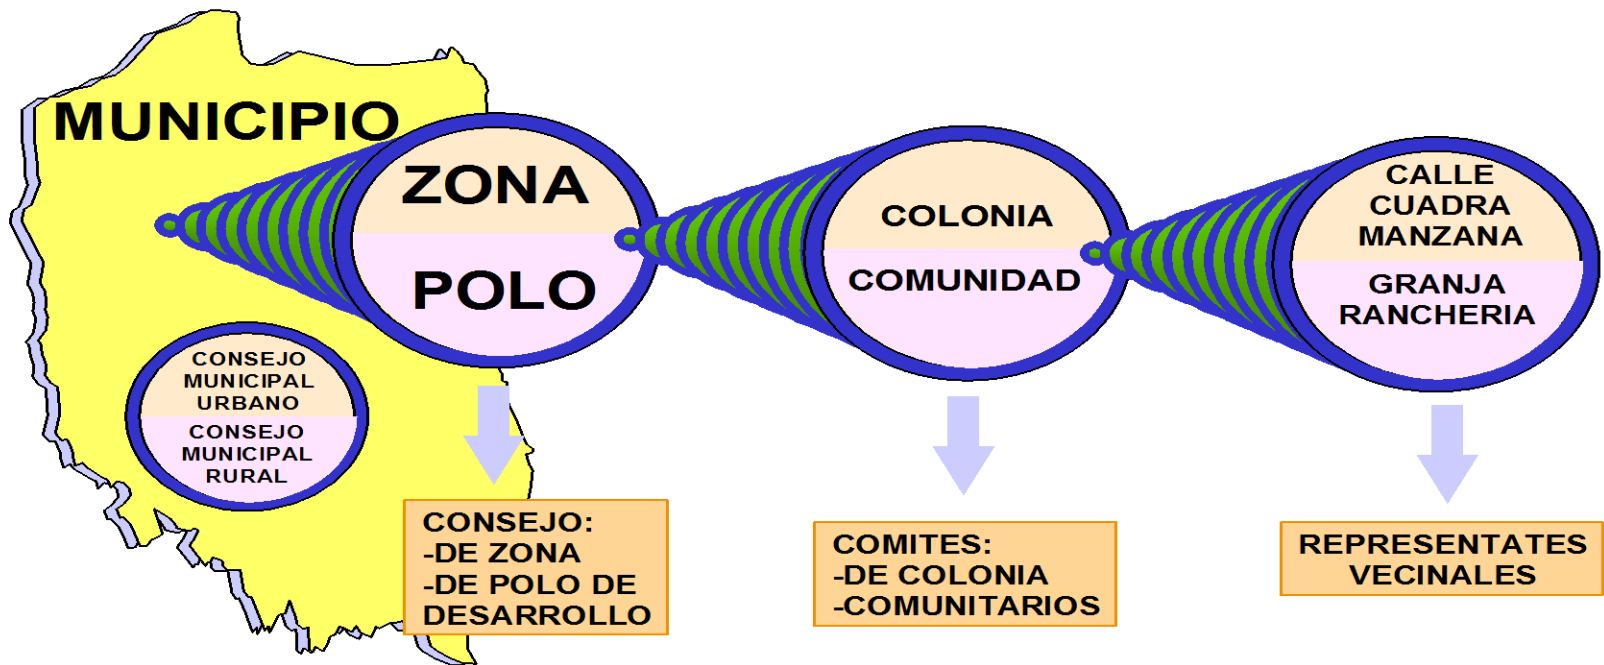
MUNICIPIO

ZONA

POLO

CONSEJO MUNICIPAL URBANO

CONSEJO MUNICIPAL RURAL

COLONIA

COMUNIDAD

CALLE
CUADRA
MANZANA

GRANJA
RANCHERIA

CONSEJO:
-DE ZONA
-DE POLO DE DESARROLLO

COMITES:
-DE COLONIA
-COMUNITARIOS

REPRESENTATES VECINALES